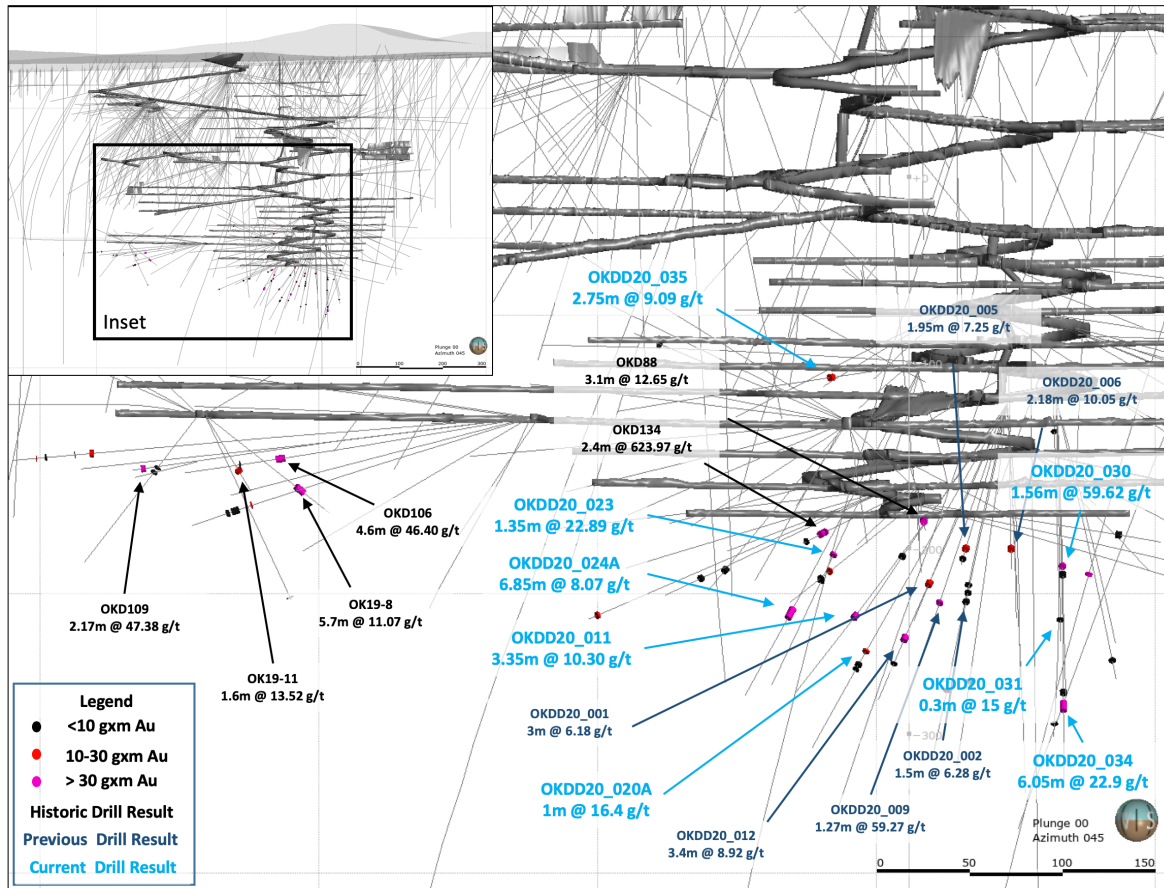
Inset

Plunge 00
Azimuth 045

0 100 200 300

OKDD20_035
2.75m @ 9.09 g/t

OKDD20_005
1.95m @ 7.25 g/t

OKD88
3.1m @ 12.65 g/t

OKDD20_006
2.18m @ 10.05 g/t

OKD134
2.4m @ 623.97 g/t

OKDD20_030
1.56m @ 59.62 g/t

OKD106
4.6m @ 46.40 g/t

OKDD20_023
1.35m @ 22.89 g/t

OKDD20_024A
6.85m @ 8.07 g/t

OKD109
2.17m @ 47.38 g/t

OK19-8
5.7m @ 11.07 g/t

OKDD20_011
3.35m @ 10.30 g/t

OK19-11
1.6m @ 13.52 g/t

Legend
<10 gxm Au
10-30 gxm Au
> 30 gxm Au
Historic Drill Result
Previous Drill Result
Current Drill Result

OKDD20_001
3m @ 6.18 g/t

OKDD20_031
0.3m @ 15 g/t

OKDD20_002
1.5m @ 6.28 g/t

OKDD20_034
6.05m @ 22.9 g/t

OKDD20_020A
1m @ 16.4 g/t

OKDD20_009
1.27m @ 59.27 g/t

OKDD20_012
3.4m @ 8.92 g/t

Plunge 00
Azimuth 045

0 50 100 150